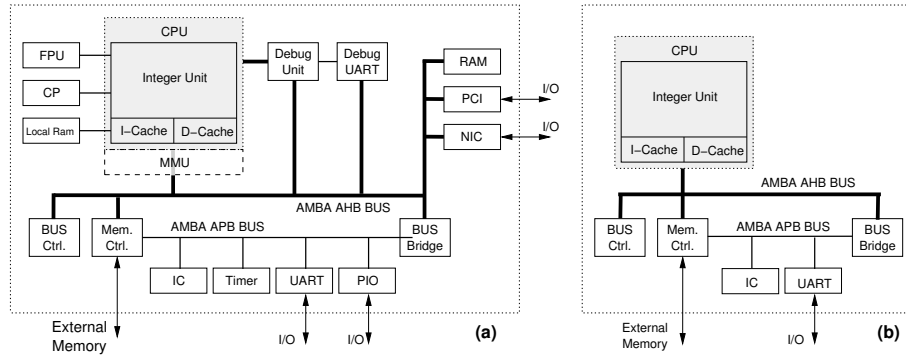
CPU

FPU

Integer Unit

CP

Local Ram

I–Cache

D–Cache

MMU

Debug Unit

Debug UART

RAM

PCI

I/O

NIC

I/O

AMBA AHB BUS

BUS Ctrl.

Mem. Ctrl.

AMBA APB BUS

BUS Bridge

IC

Timer

UART

PIO

External Memory

I/O

I/O

(a)

CPU

Integer Unit

I–Cache

D–Cache

AMBA AHB BUS

BUS Ctrl.

Mem. Ctrl.

AMBA APB BUS

BUS Bridge

IC

UART

External Memory

I/O

(b)